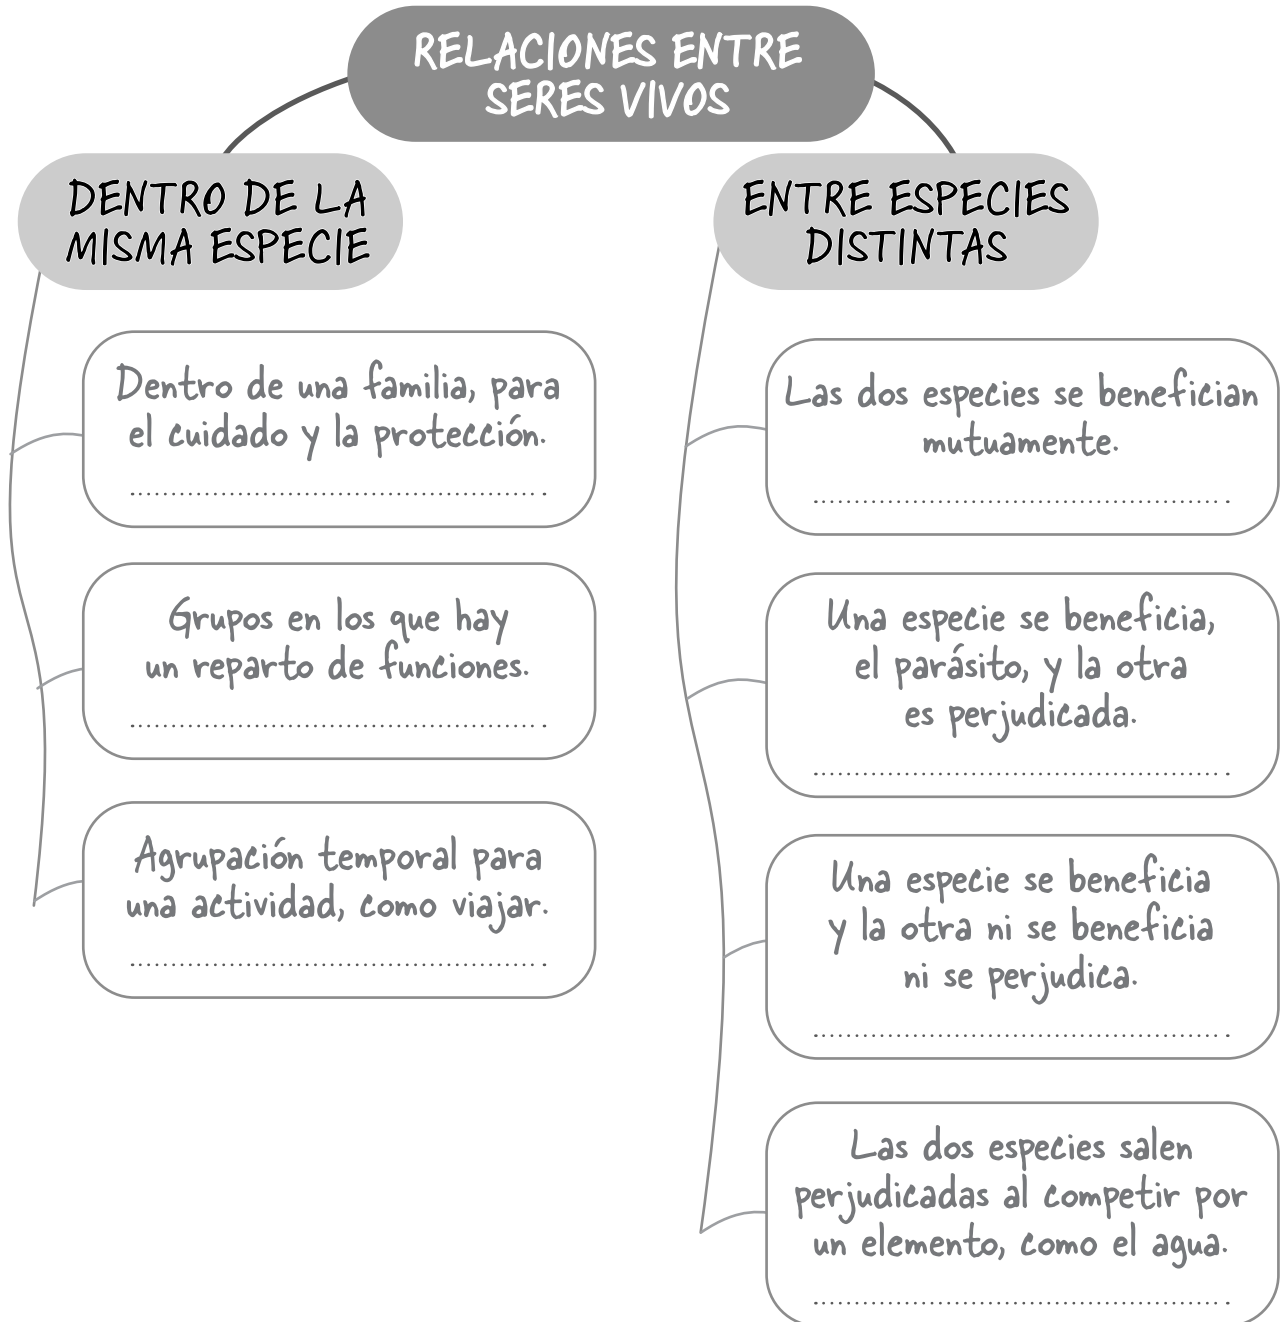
RELACIONES ENTRE SERES VIVOS

DENTRO DE LA MISMA ESPECIE

Dentro de una familia, para el cuidado y la protección.

..............................................

Grupos en los que hay un reparto de funciones.

..............................................

Agrupación temporal para una actividad, como viajar.

..............................................

ENTRE ESPECIES DISTINTAS

Las dos especies se benefician mutuamente.

..............................................

Una especie se beneficia, el parásito, y la otra es perjudicada.

..............................................

Una especie se beneficia y la otra ni se beneficia ni se perjudica.

..............................................

Las dos especies salen perjudicadas al competir por un elemento, como el agua.

..............................................